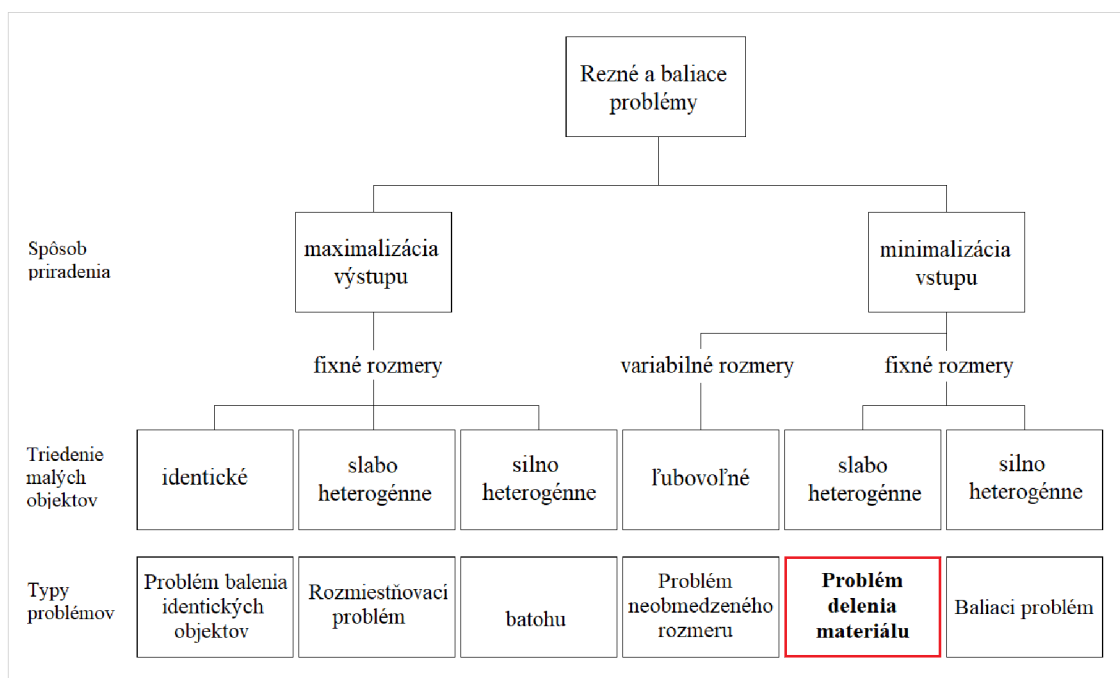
Rezné a baliace problémy

Spôsob priradenia

maximalizácia výstupu

minimalizácia vstupu

fixné rozmery

variabilné rozmery

fixné rozmery

Triedenie malých objektov

identické

slabo heterogénne

silno heterogénne

ľubovoľné

slabo heterogénne

silno heterogénne

Typy problémov

Problém balenia identických objektov

Rozmiestňovací problém

batohu

Problém neobmedzeného rozmeru

**Problém delenia materiálu**

Baliaci problém